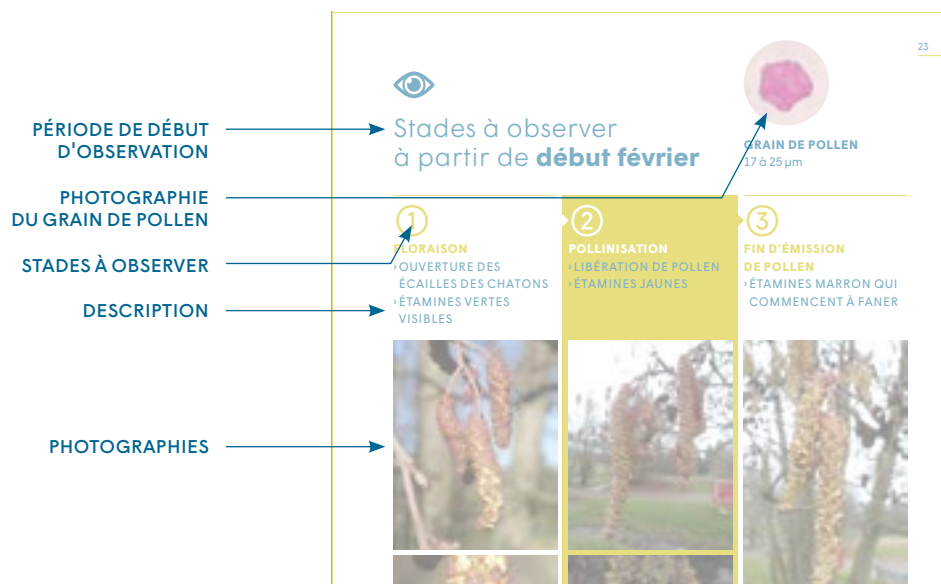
PÉRIODE DE DÉBUT D'OBSERVATION

PHOTOGRAPHIE DU GRAIN DE POLLEN

STADES À OBSERVER

DESCRIPTION

PHOTOGRAPHIES

23

Stades à observer à partir de **début février**

GRAIN DE POLLEN
17 à 25 µm

1
FLORAISON
› OUVERTURE DES ÉCAILLES DES CHATONS
› ÉTAMINES VERTES VISIBLES

2
POLLINISATION
› LIBÉRATION DE POLLEN
› ÉTAMINES JAUNES

3
FIN D'ÉMISSION DE POLLEN
› ÉTAMINES MARRON QUI COMMENCENT À FANER